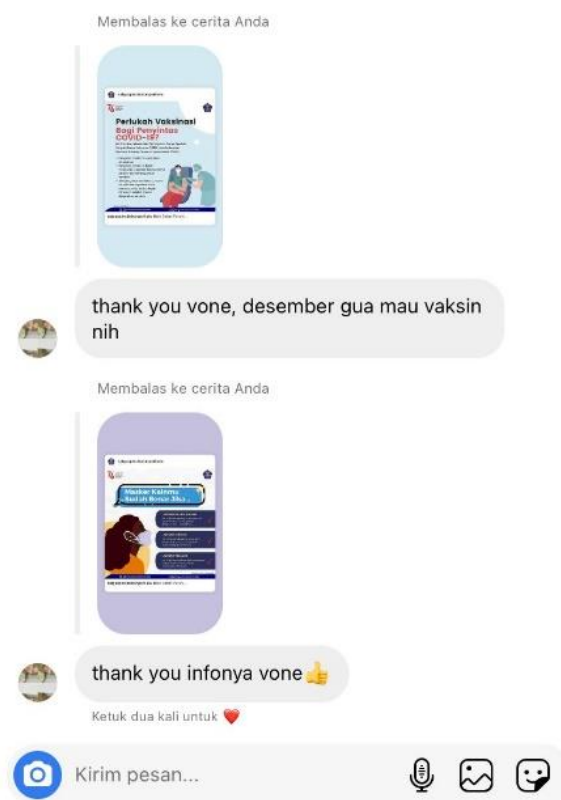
Membalas ke cerita Anda

Perlukah Vaksinasi Bagi Penyintas COVID-19?

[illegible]

thank you vone, desember gua mau vaksin nih

Membalas ke cerita Anda

Masker Kainmu Sudah Benar Belum?

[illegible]

thank you infonya vone👍

Ketuk dua kali untuk ❤️

Kirim pesan...